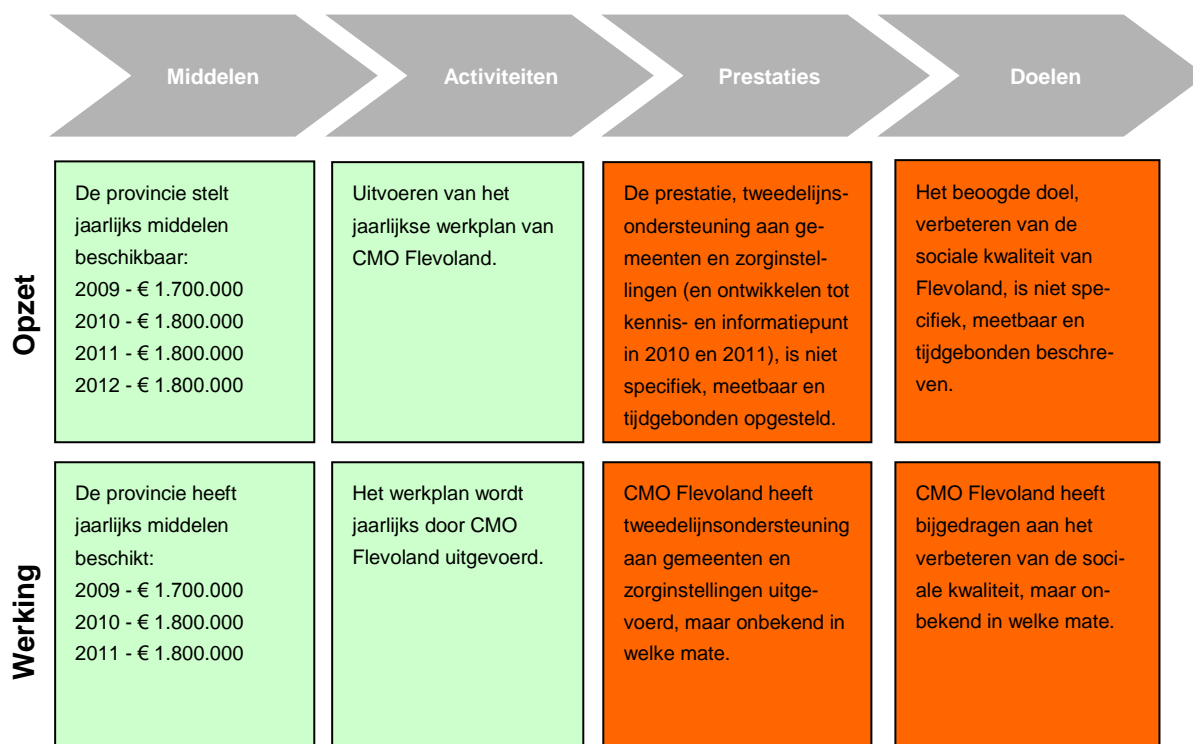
| | Middelen | Activiteiten | Prestaties | Doelen |
|---|---|---|---|---|
| Opzet | De provincie stelt jaarlijks middelen beschikbaar: 2009 - € 1.700.000 2010 - € 1.800.000 2011 - € 1.800.000 2012 - € 1.800.000 | Uitvoeren van het jaarlijkse werkplan van CMO Flevoland. | De prestatie, tweedelijnsondersteuning aan gemeenten en zorginstellingen (en ontwikkelen tot kennis- en informatiepunt in 2010 en 2011), is niet specifiek, meetbaar en tijdgebonden opgesteld. | Het beoogde doel, verbeteren van de sociale kwaliteit van Flevoland, is niet specifiek, meetbaar en tijdgebonden beschreven. |
| Werking | De provincie heeft jaarlijks middelen beschikt: 2009 - € 1.700.000 2010 - € 1.800.000 2011 - € 1.800.000 | Het werkplan wordt jaarlijks door CMO Flevoland uitgevoerd. | CMO Flevoland heeft tweedelijnsondersteuning aan gemeenten en zorginstellingen uitgevoerd, maar onbekend in welke mate. | CMO Flevoland heeft bijgedragen aan het verbeteren van de sociale kwaliteit, maar onbekend in welke mate. |